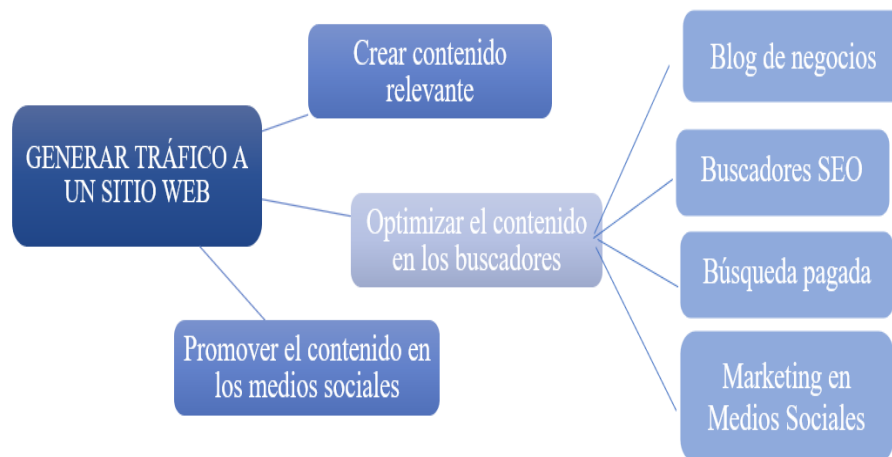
GENERAR TRÁFICO A UN SITIO WEB

Crear contenido relevante

Optimizar el contenido en los buscadores

Promover el contenido en los medios sociales

Blog de negocios

Buscadores SEO

Búsqueda pagada

Marketing en Medios Sociales